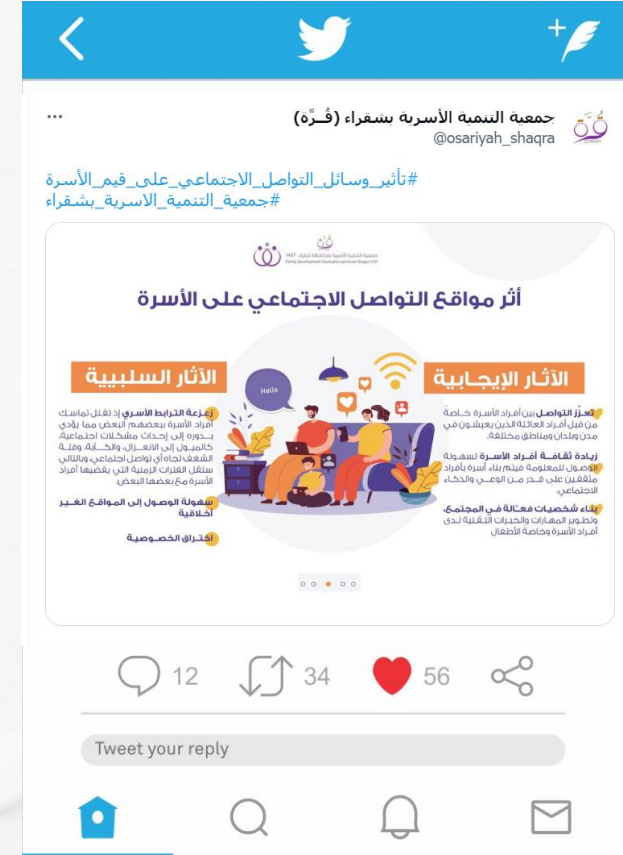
جمعية التنمية الأسرية بشقراء (قُــرّة)
@osariyah_shaqra

#تأثير_وسائل_التواصل_الاجتماعي_على_قيم_الأسرة
#جمعية_التنمية_الأسرية_بشقراء

جمعية التنمية الأسرية بمحافظة شقراء
Family Development Association-province Shaqra

أثر مواقع التواصل الاجتماعي على الأسرة

الآثار الإيجابية

تعزز التواصل بين أفراد الأسرة خاصة من قبل أفراد العائلة الذين يعيشون في مدن وبلدان ومناطق مختلفة.

زيادة ثقافة أفراد الأسرة لسهولة الوصول للمعلومة فيتم بناء أسرة بأفراد متثقفين على قدر من الوعي والذكاء الاجتماعي.

بناء شخصيات فعّالة في المجتمع، وتطوير المهارات والخبرات التقنية لدى أفراد الأسرة وخاصة الأطفال

الآثار السلبية

زعزعة الترابط الأسري إذ تقلل تماسك أفراد الأسرة ببعضهم البعض مما يؤدي بدوره إلى إحداث مشكلات اجتماعية، كالميول إلى الانعزال، والكآبة، وقلة الشغف تجاه أي تواصل اجتماعي، وبالتالي ستقل الفترات الزمنية التي يقضيها أفراد الأسرة مع بعضها البعض.

سهولة الوصول إلى المواقع الغير أخلاقية

اختراق الخصوصية

Hello

12 34 56

Tweet your reply